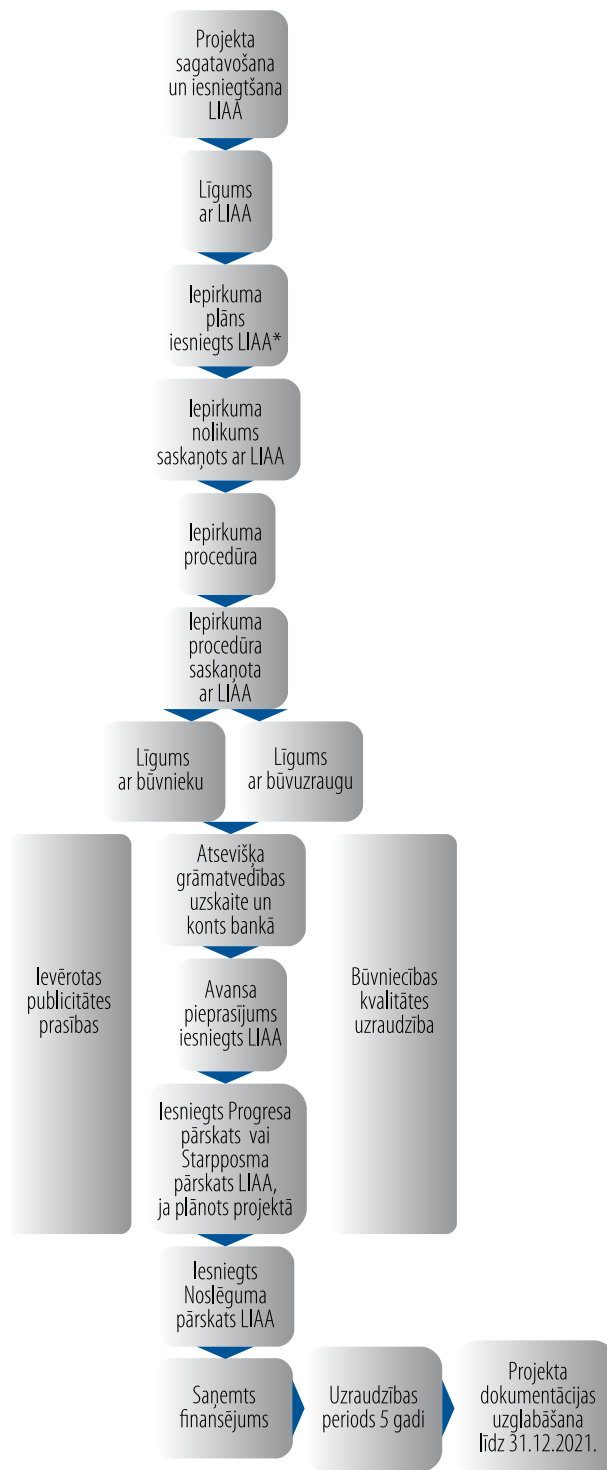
Projekta sagatavošana un iesniegtšana LIAA

Līgums ar LIAA

Iepirkuma plāns iesniegts LIAA*

Iepirkuma nolikums saskaņots ar LIAA

Iepirkuma procedūra

Iepirkuma procedūra saskaņota ar LIAA

Līgums ar būvnieku

Līgums ar būvuzraugu

Ievērotas publicitātes prasības

Atsevišķa grāmatvedības uzskaite un konts bankā

Būvniecības kvalitātes uzraudzība

Avansa pieprasījums iesniegts LIAA

Iesniegts Progresa pārskats vai Starpposma pārskats LIAA, ja plānots projektā

Iesniegts Noslēguma pārskats LIAA

Saņemts finansējums

Uzraudzības periods 5 gadi

Projekta dokumentācijas uzglabāšana līdz 31.12.2021.